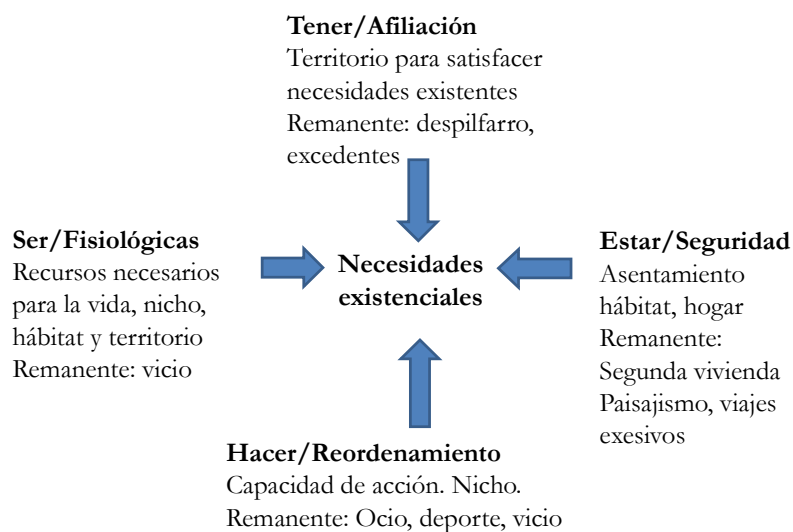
**Tener/Afiliación**
Territorio para satisfacer necesidades existentes
Remanente: despilfarro, excedentes

**Ser/Fisiológicas**
Recursos necesarios para la vida, nicho, hábitat y territorio
Remanente: vicio

**Necesidades existenciales**

**Estar/Seguridad**
Asentamiento hábitat, hogar
Remanente: Segunda vivienda
Paisajismo, viajes exesivos

**Hacer/Reordenamiento**
Capacidad de acción. Nicho.
Remanente: Ocio, deporte, vicio